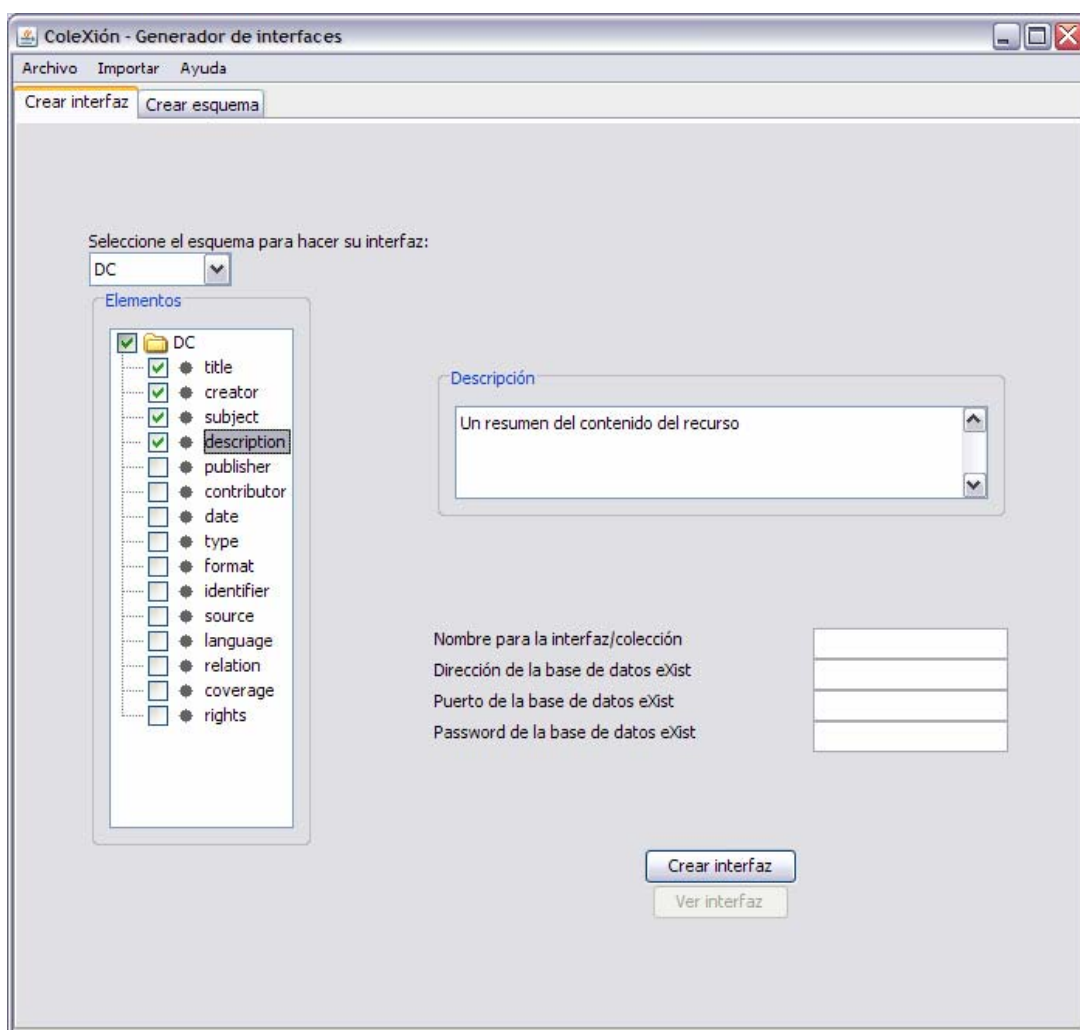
ColeXión - Generador de interfaces

Archivo Importar Ayuda

Crear interfaz Crear esquema

Seleccione el esquema para hacer su interfaz:

DC

Elementos

DC
title
creator
subject
description
publisher
contributor
date
type
format
identifier
source
language
relation
coverage
rights

Descripción

Un resumen del contenido del recurso

Nombre para la interfaz/colección
Dirección de la base de datos eXist
Puerto de la base de datos eXist
Password de la base de datos eXist

Crear interfaz
Ver interfaz